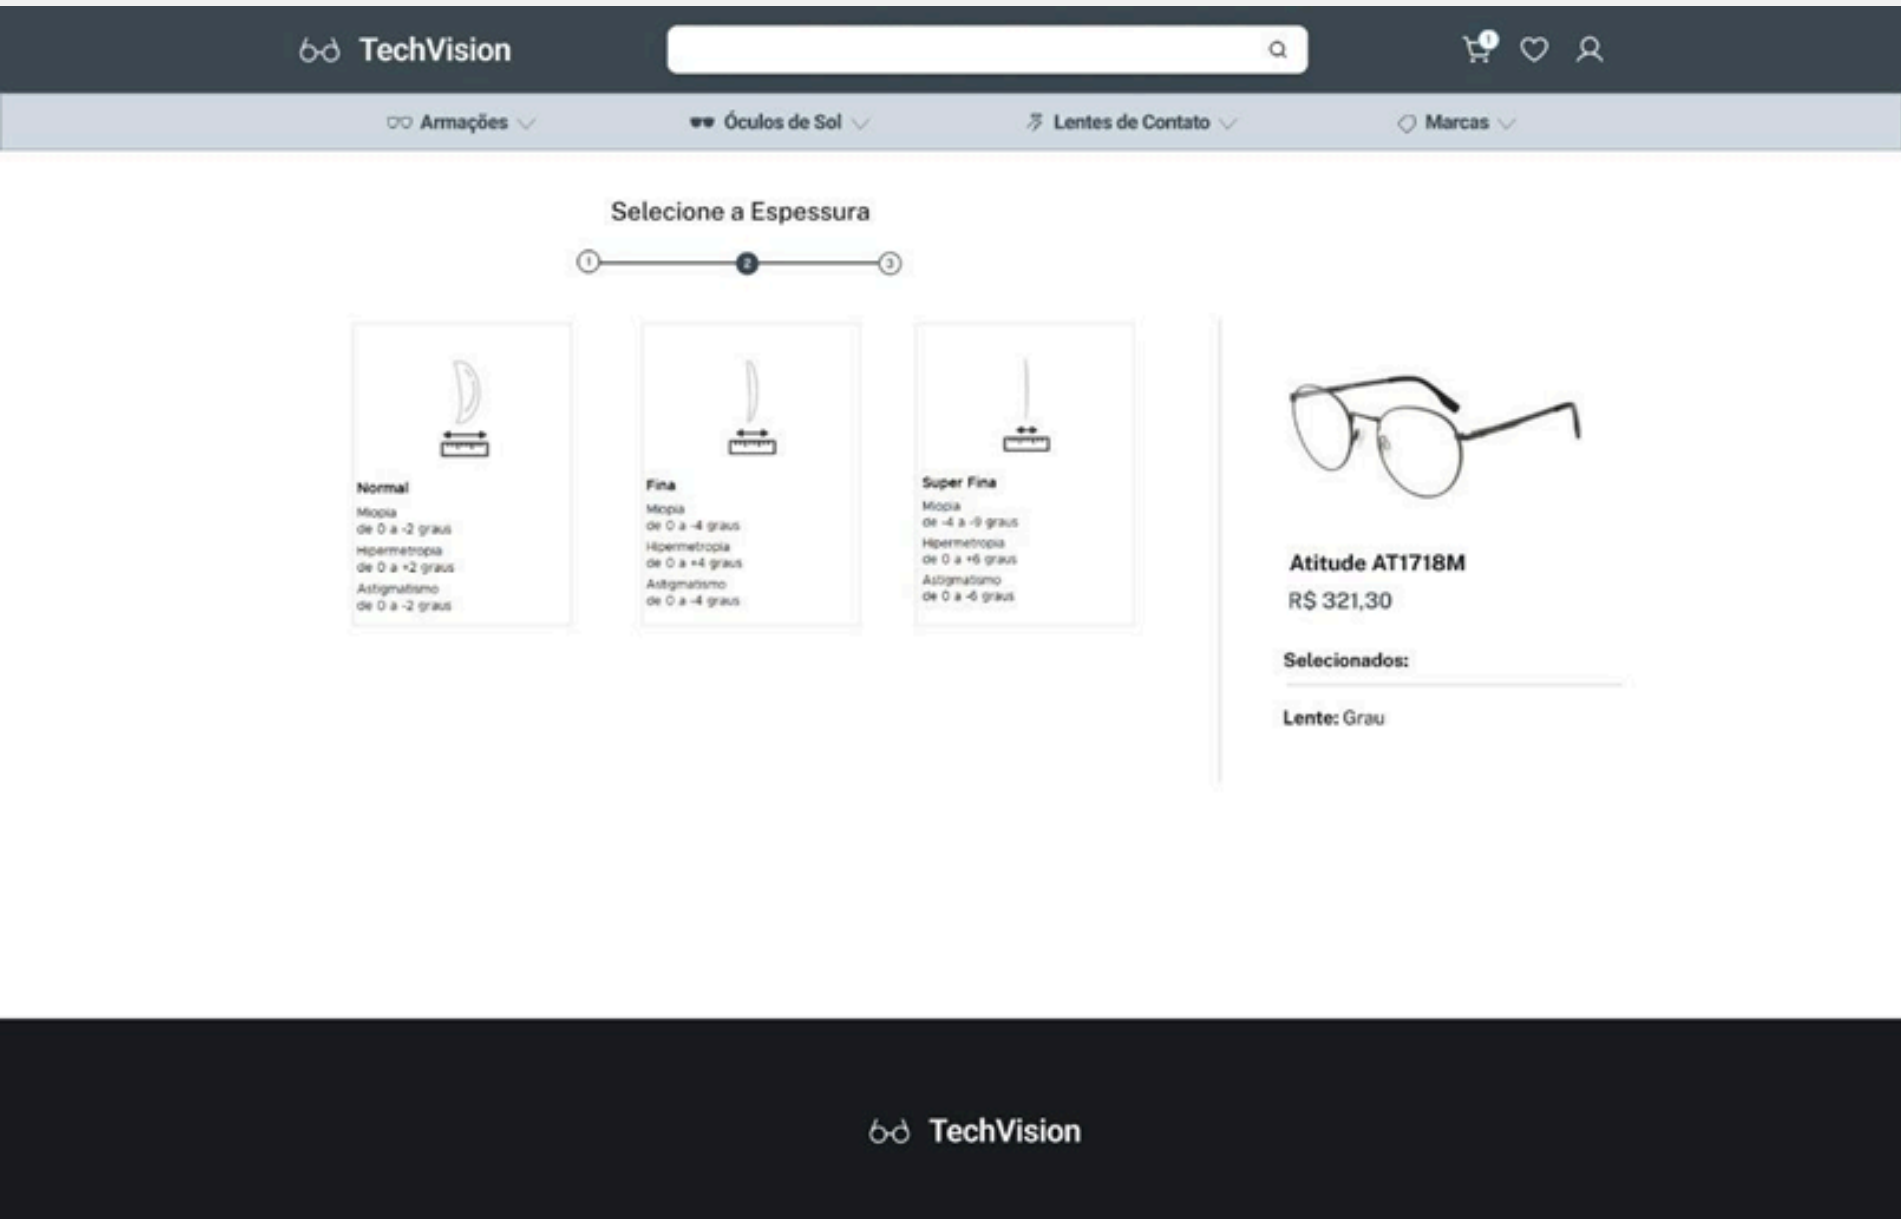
TechVision

1

Armações Óculos de Sol Lentes de Contato Marcas

Selecione a Espessura

1 2 3

Normal
Miopia
de 0 a -2 graus
Hipermetropia
de 0 a +2 graus
Astigmatismo
de 0 a -2 graus

Fina
Miopia
de 0 a -4 graus
Hipermetropia
de 0 a +4 graus
Astigmatismo
de 0 a -4 graus

Super Fina
Miopia
de -4 a -9 graus
Hipermetropia
de 0 a +6 graus
Astigmatismo
de 0 a -6 graus

Atitude AT1718M
R$ 321,30

Selecionados:

Lente: Grau

TechVision